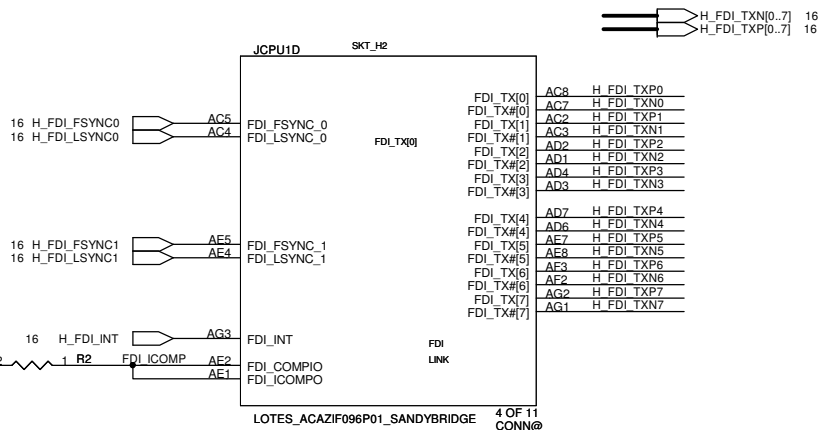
H_FDI_TXN[0..7] 16
H_FDI_TXP[0..7] 16

JCPU1D
SKT_H2

16 H_FDI_FSYNC0 AC5 FDI_FSYNC_0
16 H_FDI_LSYNC0 AC4 FDI_LSYNC_0

FDI_TX[0]

FDI_TX[0] AC8 H_FDI_TXP0
FDI_TX#[0] AC7 H_FDI_TXN0
FDI_TX[1] AC2 H_FDI_TXP1
FDI_TX#[1] AC3 H_FDI_TXN1
FDI_TX[2] AD2 H_FDI_TXP2
FDI_TX#[2] AD1 H_FDI_TXN2
FDI_TX[3] AD4 H_FDI_TXP3
FDI_TX#[3] AD3 H_FDI_TXN3

FDI_TX[4] AD7 H_FDI_TXP4
FDI_TX#[4] AD6 H_FDI_TXN4
FDI_TX[5] AE7 H_FDI_TXP5
FDI_TX#[5] AE8 H_FDI_TXN5
FDI_TX[6] AF3 H_FDI_TXP6
FDI_TX#[6] AF2 H_FDI_TXN6
FDI_TX[7] AG2 H_FDI_TXP7
FDI_TX#[7] AG1 H_FDI_TXN7

16 H_FDI_FSYNC1 AE5 FDI_FSYNC_1
16 H_FDI_LSYNC1 AE4 FDI_LSYNC_1

16 H_FDI_INT AG3 FDI_INT

FDI
LINK

2 1 R2 FDI_ICOMP AE2 FDI_COMPIO
AE1 FDI_ICOMPO

LOTES_ACAZIF096P01_SANDYBRIDGE
4 OF 11
CONN@